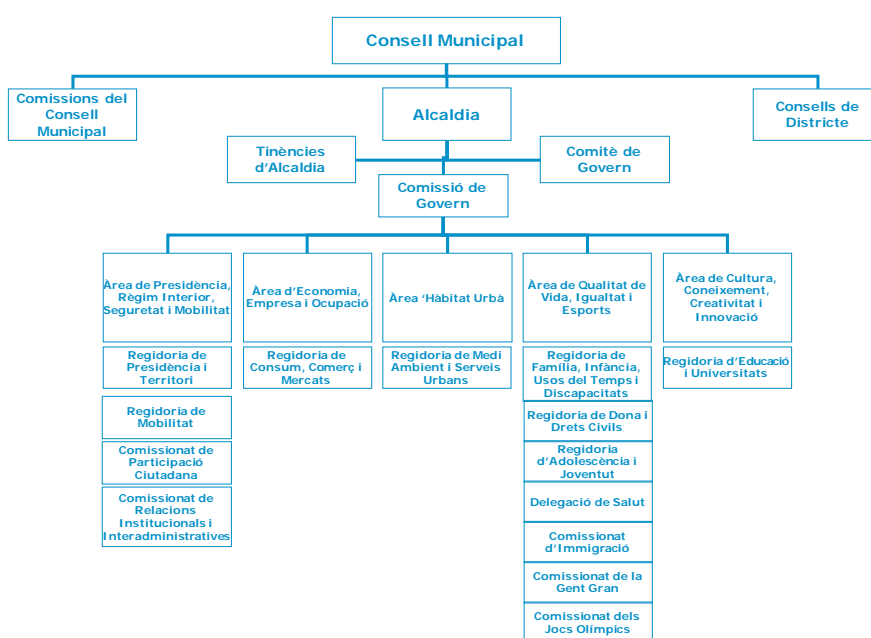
Consell Municipal

Comissions del Consell Municipal

Alcaldia

Consells de Districte

Tinències d'Alcaldia

Comitè de Govern

Comissió de Govern

Àrea de Presidència, Règim Interior, Seguretat i Mobilitat

Àrea d'Economia, Empresa i Ocupació

Àrea 'Hàbitat Urbà

Àrea de Qualitat de Vida, Igualtat i Esports

Àrea de Cultura, Coneixement, Creativitat i Innovació

Regidoria de Presidència i Territori

Regidoria de Mobilitat

Comissionat de Participació Ciutadana

Comissionat de Relacions Institucionals i Interadministratives

Regidoria de Consum, Comerç i Mercats

Regidoria de Medi Ambient i Serveis Urbans

Regidoria de Família, Infància, Usos del Temps i Discapacitats

Regidoria de Dona i Drets Civils

Regidoria d'Adolescència i Joventut

Delegació de Salut

Comissionat d'Immigració

Comissionat de la Gent Gran

Comissionat dels Jocs Olímpics

Regidoria d'Educació i Universitats